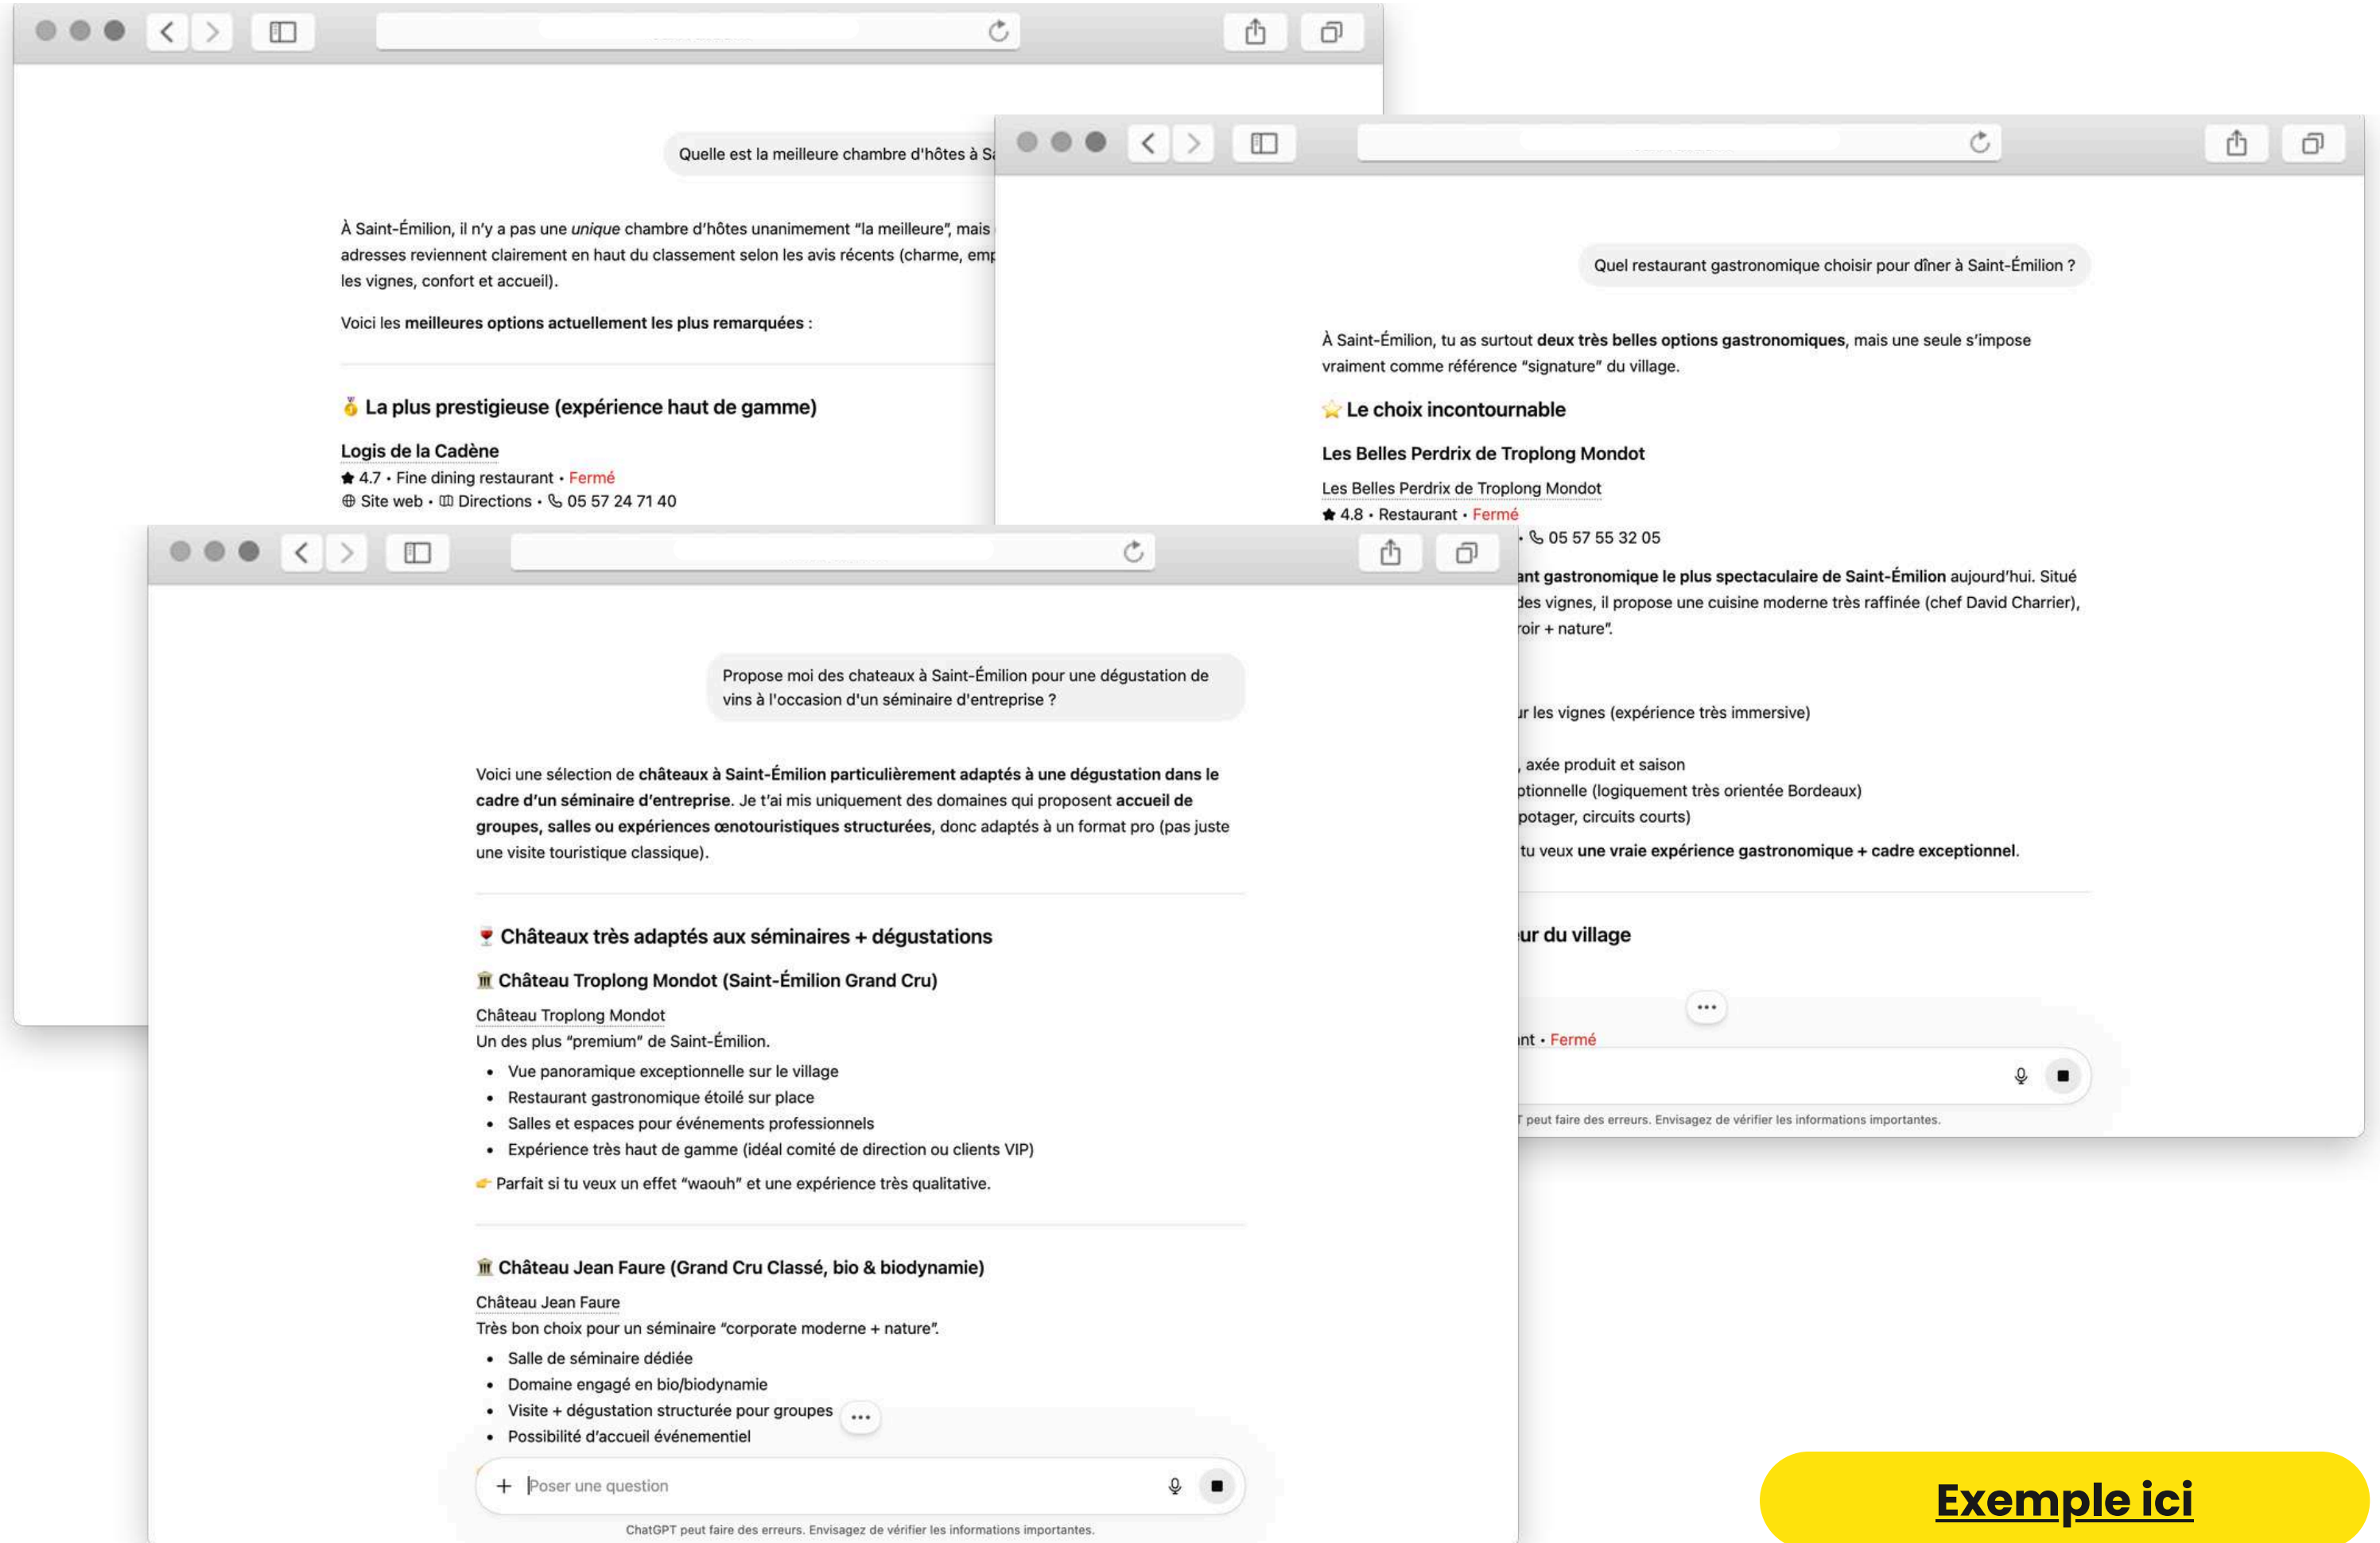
Quelle est la meilleure chambre d'hôtes à Sa

À Saint-Émilion, il n'y a pas une *unique* chambre d'hôtes unanimement "la meilleure", mais adresses reviennent clairement en haut du classement selon les avis récents (charme, emp les vignes, confort et accueil).

Voici les **meilleures options actuellement les plus remarquées** :

🥇 **La plus prestigieuse (expérience haut de gamme)**

Logis de la Cadène
★ 4.7 • Fine dining restaurant • Fermé
Site web • Directions • 05 57 24 71 40

Quel restaurant gastronomique choisir pour dîner à Saint-Émilion ?

À Saint-Émilion, tu as surtout **deux très belles options gastronomiques**, mais une seule s'impose vraiment comme référence "signature" du village.

⭐ **Le choix incontournable**

**Les Belles Perdrix de Troplong Mondot**

Les Belles Perdrix de Troplong Mondot
★ 4.8 • Restaurant • Fermé
• 05 57 55 32 05

**ant gastronomique le plus spectaculaire de Saint-Émilion** aujourd'hui. Situé des vignes, il propose une cuisine moderne très raffinée (chef David Charrier), roir + nature".

r les vignes (expérience très immersive)

, axée produit et saison
ptionnelle (logiquement très orientée Bordeaux)
potager, circuits courts)

tu veux **une vraie expérience gastronomique + cadre exceptionnel**.

**ur du village**

nt • Fermé

peut faire des erreurs. Envisagez de vérifier les informations importantes.

Propose moi des chateaux à Saint-Émilion pour une dégustation de vins à l'occasion d'un séminaire d'entreprise ?

Voici une sélection de **châteaux à Saint-Émilion particulièrement adaptés à une dégustation dans le cadre d'un séminaire d'entreprise**. Je t'ai mis uniquement des domaines qui proposent **accueil de groupes, salles ou expériences œnotouristiques structurées**, donc adaptés à un format pro (pas juste une visite touristique classique).

🍷 **Châteaux très adaptés aux séminaires + dégustations**

🏛 **Château Troplong Mondot (Saint-Émilion Grand Cru)**

Château Troplong Mondot
Un des plus "premium" de Saint-Émilion.

- Vue panoramique exceptionnelle sur le village
- Restaurant gastronomique étoilé sur place
- Salles et espaces pour événements professionnels
- Expérience très haut de gamme (idéal comité de direction ou clients VIP)

👉 Parfait si tu veux un effet "waouh" et une expérience très qualitative.

🏛 **Château Jean Faure (Grand Cru Classé, bio & biodynamie)**

Château Jean Faure
Très bon choix pour un séminaire "corporate moderne + nature".

- Salle de séminaire dédiée
- Domaine engagé en bio/biodynamie
- Visite + dégustation structurée pour groupes
- Possibilité d'accueil événementiel

+ Poser une question

ChatGPT peut faire des erreurs. Envisagez de vérifier les informations importantes.

Exemple ici